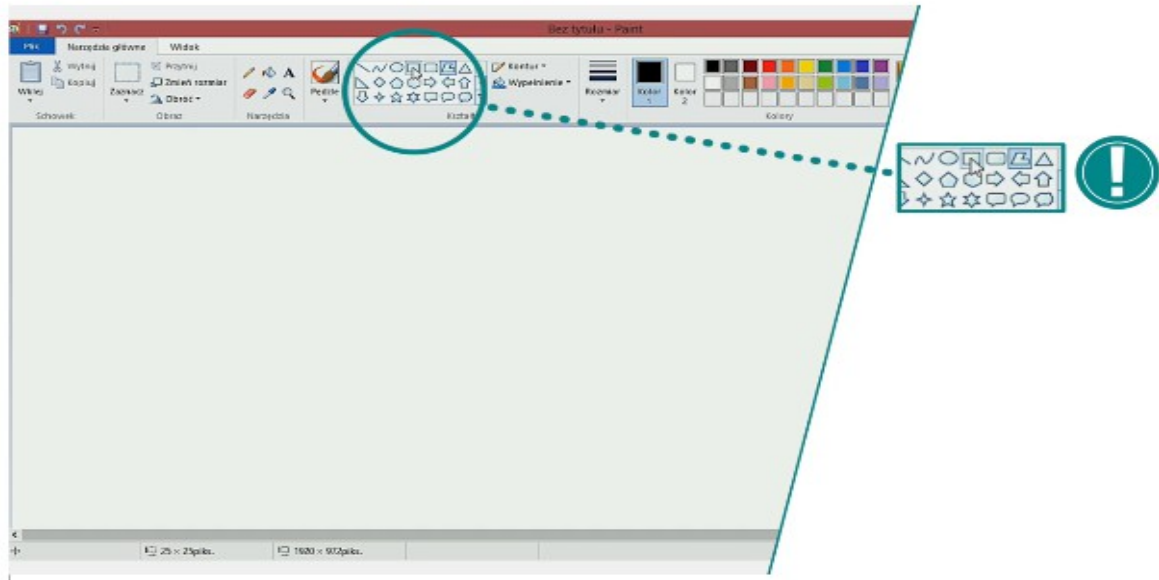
Bez tytułu - Paint

Plik | Narzędzia główne | Widok

Wklej | Wytnij | Kopiuj | Schowek

Zaznacz | Przytnij | Zmień rozmiar | Obróć | Obraz

Narzędzia

Pędzle

Kształty

Kontur | Wypełnienie

Rozmiar | Kolor 1 | Kolor 2

Kolory

25 × 25piks. | 1920 × 972piks.